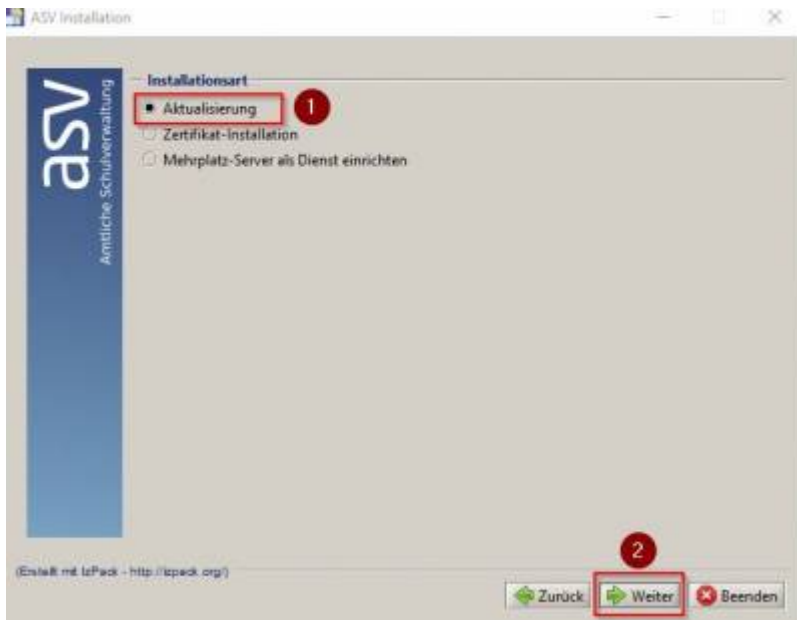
ASV Installation

asv
Amtliche Schulverwaltung

Installationsart

Aktualisierung
1
Zertifikat-Installation
Mehrplatz-Server als Dienst einrichten

(Erstellt mit IzPack - http://izpack.org/)

2
Zurück
Weiter
Beenden